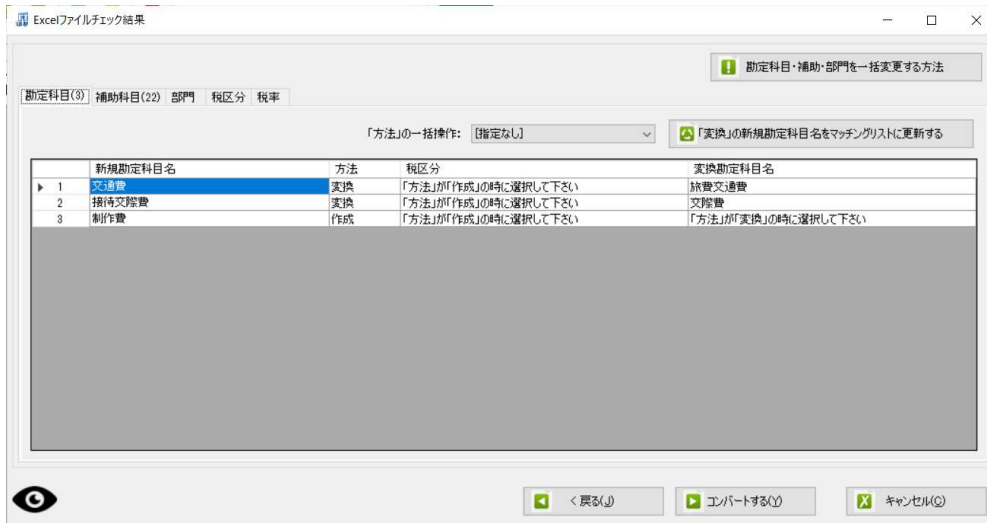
Excelファイルチェック結果

勘定科目・補助・部門を一括変更する方法

勘定科目(3) 補助科目(22) 部門 税区分 税率

「方法」の一括操作: [指定なし]

「変換」の新規勘定科目名をマッチングリストに更新する

|  | 新規勘定科目名 | 方法 | 税区分 | 変換勘定科目名 |
|---|---|---|---|---|
| 1 | 交通費 | 変換 | 「方法」が「作成」の時に選択して下さい | 旅費交通費 |
| 2 | 接待交際費 | 変換 | 「方法」が「作成」の時に選択して下さい | 交際費 |
| 3 | 制作費 | 作成 | 「方法」が「作成」の時に選択して下さい | 「方法」が「変換」の時に選択して下さい |

< 戻る(J)

コンバートする(Y)

キャンセル(C)